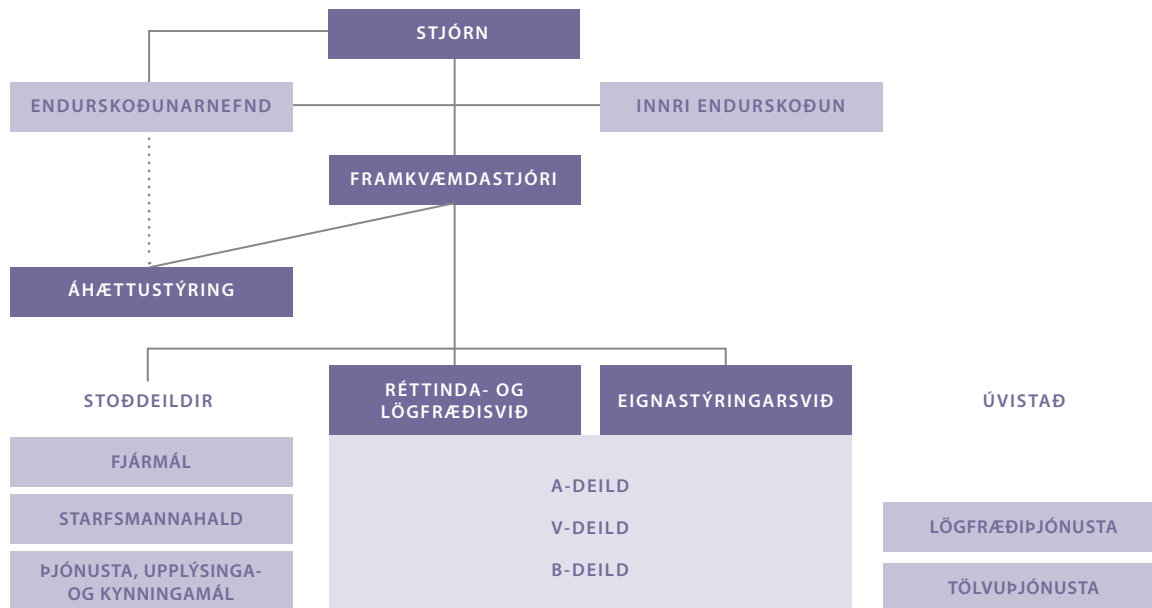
STJÓRN

ENDURSKOÐUNARNEFND

INNRI ENDURSKOÐUN

FRAMKVÆMDASTJÓRI

ÁHÆTTUSTÝRING

STOÐDEILDIR

RÉTTINDA- OG LÖGFRÆÐISVIÐ

EIGNASTÝRINGARSVIÐ

ÚVISTAÐ

FJÁRMÁL

STARFSMANNAHALD

ÞJÓNUSTA, UPPLÝSINGA- OG KYNNINGAMÁL

A-DEILD

V-DEILD

B-DEILD

LÖGFRÆÐIÞJÓNUSTA

TÖLVUÞJÓNUSTA